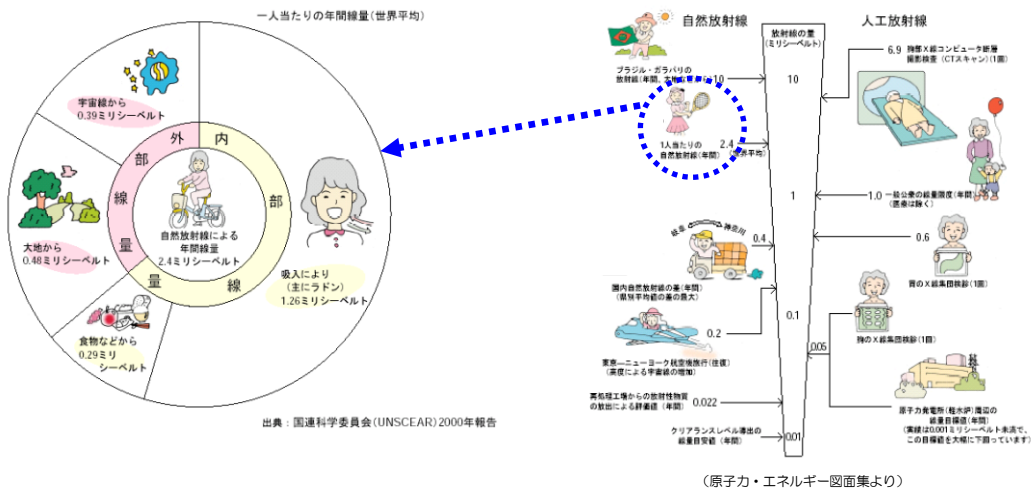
一人当たりの年間線量（世界平均）

宇宙線から
0.39ミリシーベルト

大地から
0.48ミリシーベルト

食物などから
0.29ミリ
シーベルト

外部線量

内部線量

自然放射線による
年間線量
2.4ミリシーベルト

吸入により
（主にラドン）
1.26ミリシーベルト

出典：国連科学委員会（UNSCEAR）2000年報告

自然放射線

人工放射線

放射線の量
（ミリシーベルト）

ブラジル・ガラパリの
放射線（年間、大地などから）10

10

1人当たりの
自然放射線（年間）

2.4
（世界平均）

6.9 胸部X線コンピュータ断層
撮影検査（CTスキャン）（1回）

1

1.0 一般公衆の線量限度（年間）
（医療は除く）

岐阜　神奈川

0.4

国内自然放射線の差（年間）
（県別平均値の差の最大）

0.6

胃のX線集団検診（1回）

0.1

0.2

東京―ニューヨーク航空機旅行（往復）
（高度による宇宙線の増加）

0.05

胸のX線集団検診（1回）

再処理工場からの放射性物質
の放出による評価値（年間）

0.022

原子力発電所（軽水炉）周辺の
線量目標値（年間）
（実績は0.001ミリシーベルト未満で、
この目標値を大幅に下回っています）

クリアランスレベル導出の
線量目安値（年間）

0.01

（原子力・エネルギー図面集より）